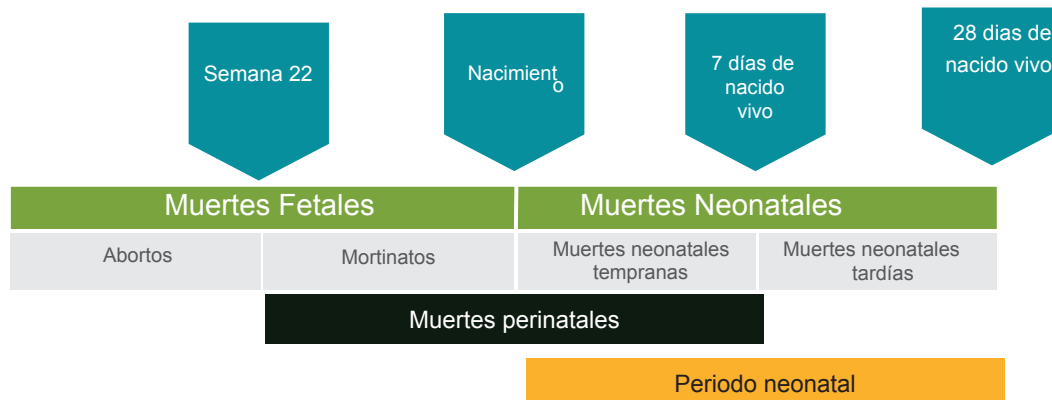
Semana 22

Nacimiento

7 días de nacido vivo

28 dias de nacido vivo

Muertes Fetales

Muertes Neonatales

Abortos

Mortinatos

Muertes neonatales tempranas

Muertes neonatales tardías

Muertes perinatales

Periodo neonatal